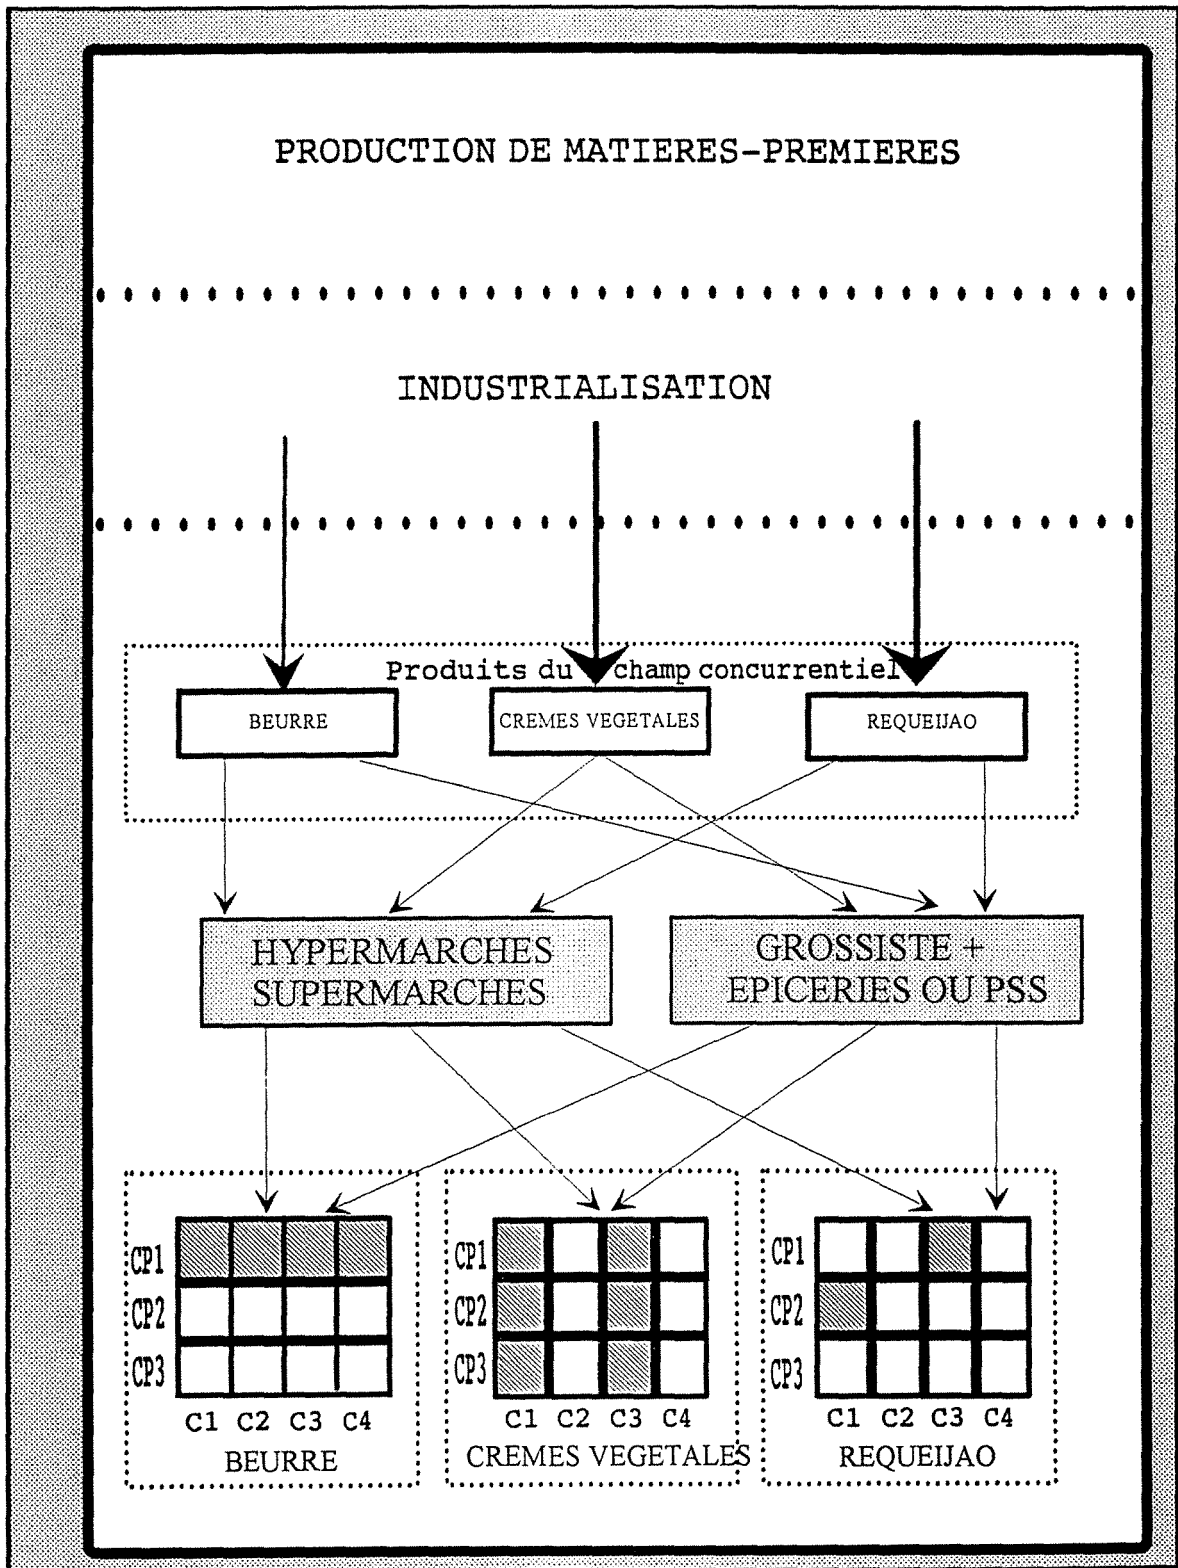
PRODUCTION DE MATIERES-PREMIERES

INDUSTRIALISATION

Produits du champ concurrentiel

BEURRE

CREMES VEGETALES

REQUEIJAO

HYPERMARCHES SUPERMARCHES

GROSSISTE + EPICERIES OU PSS

CP1
CP2
CP3
C1 C2 C3 C4
BEURRE

CP1
CP2
CP3
C1 C2 C3 C4
CREMES VEGETALES

CP1
CP2
CP3
C1 C2 C3 C4
REQUEIJAO